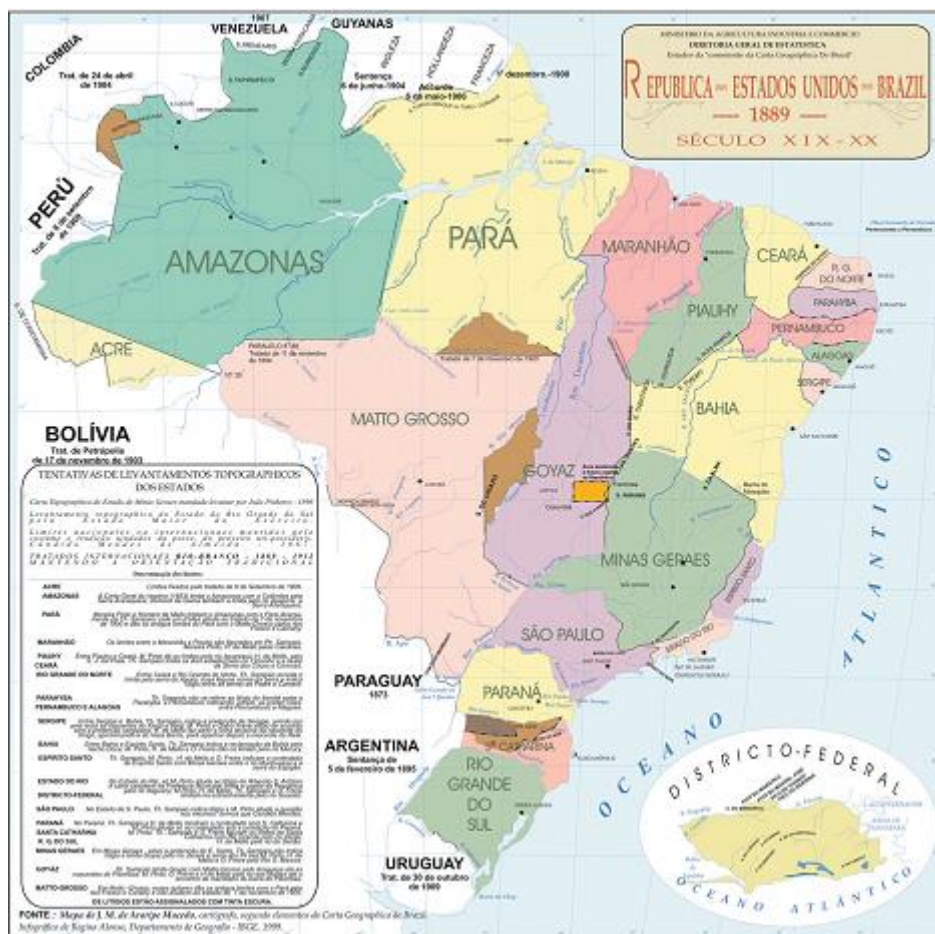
MINISTERIO DA AGRICULTURA INDUSTRIA E COMMERCIO
DIRETORIA GERAL DE ESTATISTICA
Estudos do "commissão da Carta Geographica Do Brazil"

REPUBLICA DOS ESTADOS UNIDOS DO BRAZIL
1889
SÉCULO XIX - XX

VENEZUELA
GUYANAS
COLOMBIA
Trat. de 24 de abril de 1904
Sentença 6 de junho 1904
1 dezembro 1900
PERÚ
AMAZONAS
ACRE
PARÁ
MARANHÃO
CEARÁ
R. G. DO NORTE
PARAHYBA
PIAUHY
PERNAMBUCO
ALAGOAS
SERGIPE
BAHIA
MATTO GROSSO
GOYAZ
MINAS GERAES
SÃO PAULO
PARANÁ
SANTA CATHARINA
RIO GRANDE DO SUL
BOLÍVIA
Trat. de Petrópolis de 17 de novembro de 1903
PARAGUAY
1872
ARGENTINA
Sentença de 5 de fevereiro de 1895
URUGUAY
Trat. de 30 de outubro de 1909
OCEANO ATLANTICO
DISTRICTO-FEDERAL
OCEANO ATLANTICO

TENTATIVAS DE LEVANTAMENTOS TOPOGRAPHICOS DOS ESTADOS
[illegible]
ACRE
AMAZONAS
PARÁ
MARANHÃO
PIAUHY
CEARÁ
RIO GRANDE DO NORTE
PARAHYBA
PERNAMBUCO E ALAGOAS
SERGIPE
BAHIA
ESPIRITO SANTO
ESTADO DO RIO
DISTRICTO-FEDERAL
SÃO PAULO
PARANÁ
SANTA CATHARINA
R. G. DO SUL
MINAS GERAES
GOYAZ
MATTO-GROSSO
OS LITIGIOS ESTÃO ASSIGNALADOS COM TINTA ESCURA

FONTE: Mapa de J. M. de Araújo Macedo, cartógrafo, segundo elementos da Carta Geographica do Brazil. Infográfico de Regina Alonso, Departamento de Geografia - IBGE, 1999.